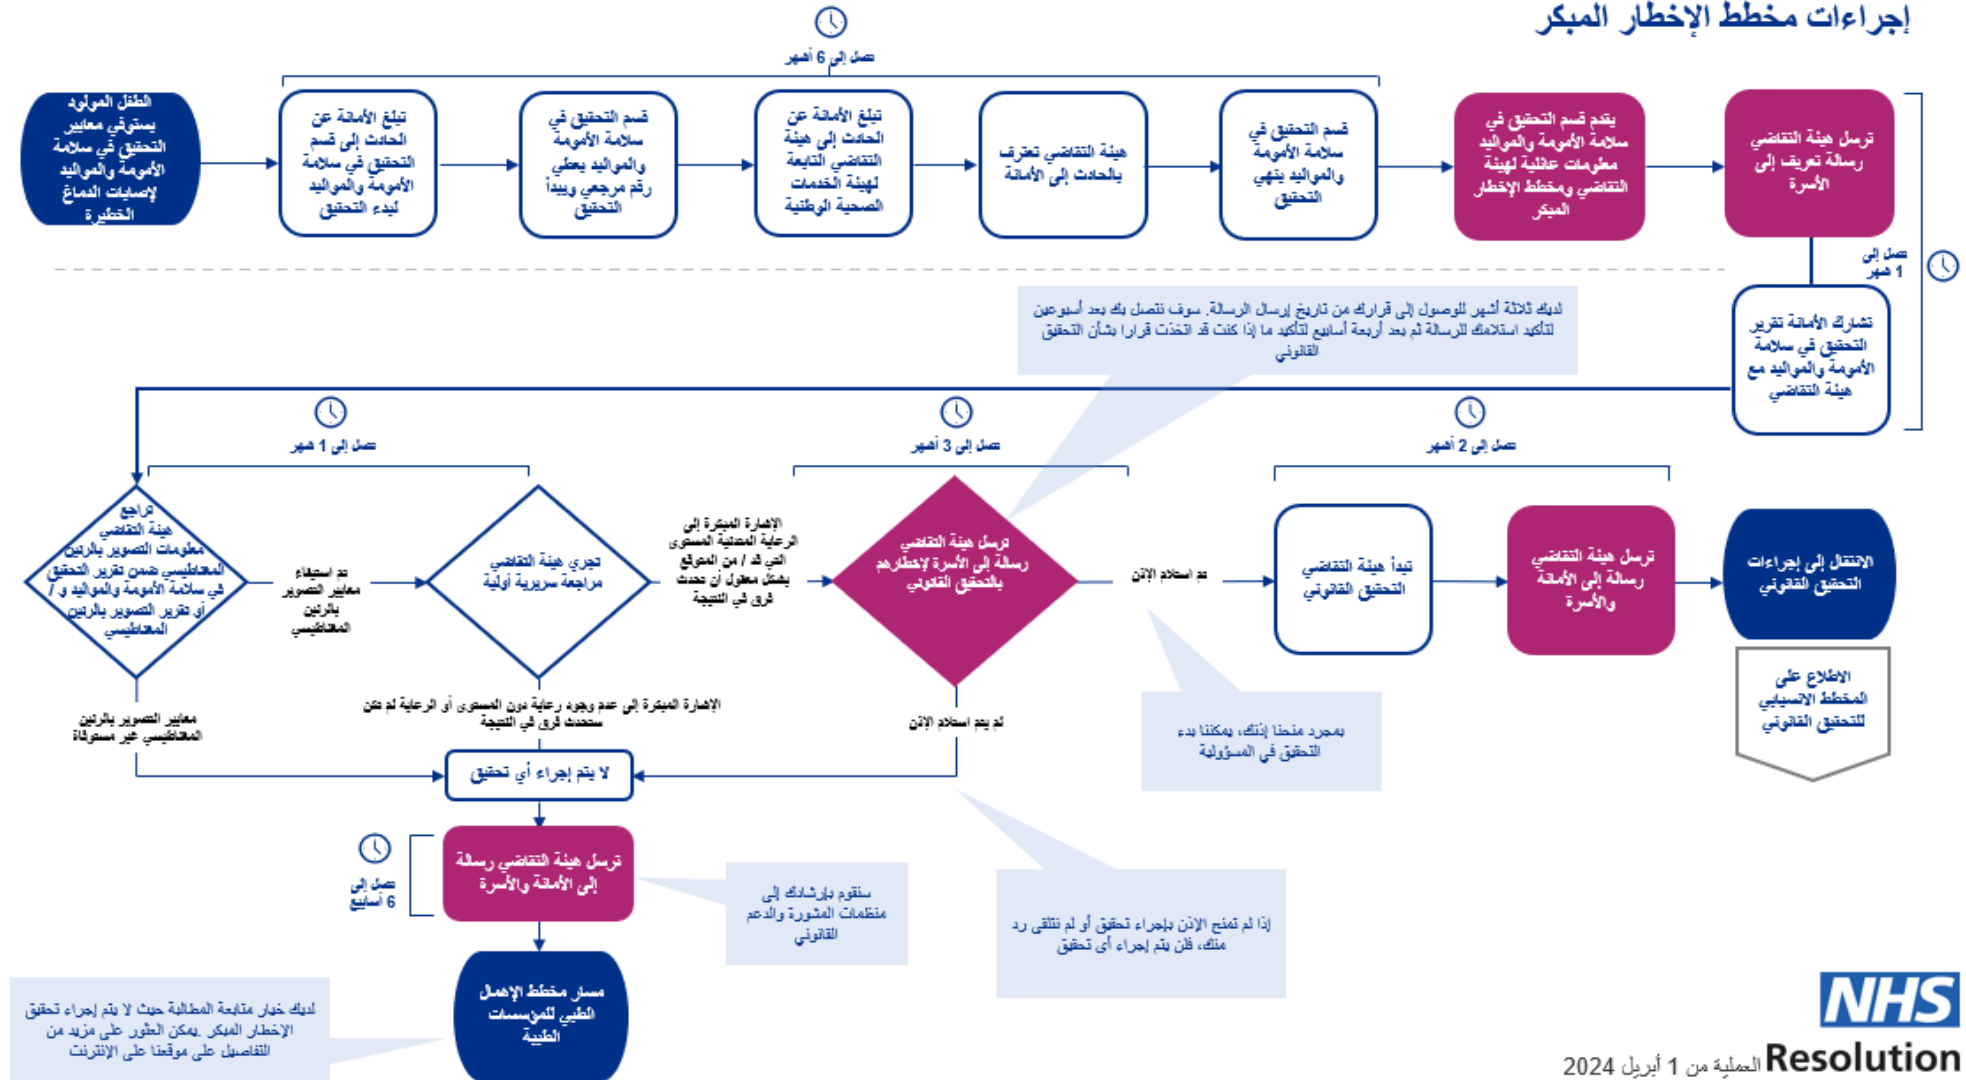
إجراءات مخطط الإخطار المبكر

تصل إلى 6 أشهر

الطفل المولود يستوفي معايير التحقيق في سلامة الأمومة والمواليد لإصابات الدماغ الخطيرة

تبلغ الأمانة عن الحادث إلى قسم التحقيق في سلامة الأمومة والمواليد لبدء التحقيق

قسم التحقيق في سلامة الأمومة والمواليد يعطي رقم مرجعي ويبدأ التحقيق

تبلغ الأمانة عن الحادث إلى هيئة التقاضي التابعة لهيئة الخدمات الصحية الوطنية

هيئة التقاضي تعترف بالحادث إلى الأمانة

قسم التحقيق في سلامة الأمومة والمواليد ينهي التحقيق

يقدم قسم التحقيق في سلامة الأمومة والمواليد معلومات عائلية لهيئة التقاضي ومخطط الإخطار المبكر

ترسل هيئة التقاضي رسالة تعريف إلى الأسرة

تصل إلى 1 شهر

تشارك الأمانة تقرير التحقيق في سلامة الأمومة والمواليد مع هيئة التقاضي

لديك ثلاثة أشهر للوصول إلى قرارك من تاريخ إرسال الرسالة. سوف نتصل بك بعد أسبوعين لتأكيد استلامك للرسالة ثم بعد أربعة أسابيع لتأكيد ما إذا كنت قد اتخذت قرارا بشأن التحقيق القانوني

تصل إلى 1 أشهر

تصل إلى 3 أشهر

تصل إلى 2 أشهر

تراجع هيئة التقاضي معلومات التصوير بالرنين المغناطيسي ضمن تقرير التحقيق في سلامة الأمومة والمواليد و / أو تقرير التصوير بالرنين المغناطيسي

تم استيفاء معايير التصوير بالرنين المغناطيسي

تجري هيئة التقاضي مراجعة سريرية أولية

الإشارة المبكرة إلى الرعاية الصحية المستوى التي لا / من المتوقع بشكل معقول أن تحدث فرق في النتيجة

ترسل هيئة التقاضي رسالة إلى الأسرة لإخطارهم بالتحقيق القانوني

تم استلام الإذن

تبدأ هيئة التقاضي التحقيق القانوني

ترسل هيئة التقاضي رسالة إلى الأمانة والأسرة

الانتقال إلى إجراءات التحقيق القانوني

الاطلاع على المخطط الانسيابي للتحقيق القانوني

معايير التصوير بالرنين المغناطيسي غير مستوفاة

الإشارة المبكرة إلى عدم وجود رعاية دون المستوى أو الرعاية لم تكن ستحدث فرق في النتيجة

لم يتم استلام الإذن

بمجرد منحنا إذنك، يمكننا بدء التحقيق في المسؤولية

لا يتم إجراء أي تحقيق

ترسل هيئة التقاضي رسالة إلى الأمانة والأسرة

تصل إلى 6 أسابيع

سنقوم بإرشادك إلى منظمات المشورة والدعم القانوني

إذا لم تمنح الإذن بإجراء تحقيق أو لم نتلق رد منك، فلن يتم إجراء أي تحقيق

مسار مخطط الإهمال الطبي للمؤسسات الطبية

لديك خيار متابعة المطالبة حيث لا يتم إجراء تحقيق الإخطار المبكر. يمكن العثور على مزيد من التفاصيل على موقعنا على الإنترنت

NHS Resolution

العملية من 1 أبريل 2024